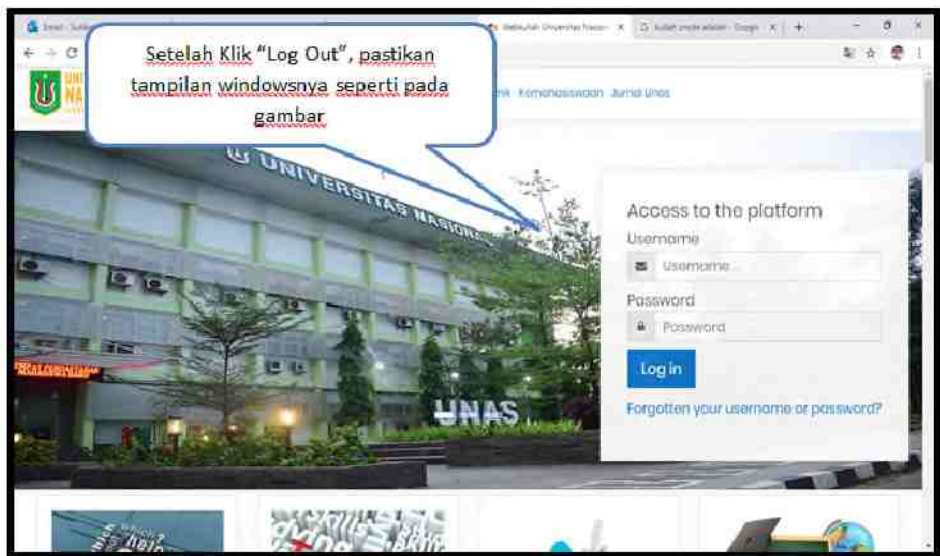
Setelah Klik "Log Out", pastikan tampilan windowsnya seperti pada gambar

Email - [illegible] | Elearning Universitas Nasion... | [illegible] - Google

UNI NA

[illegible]nik Kemahasiswaan Jurnal Unas

UNIVERSITAS NASIONAL

UNAS

Access to the platform

Username

Username

Password

Password

Log in

Forgotten your username or password?